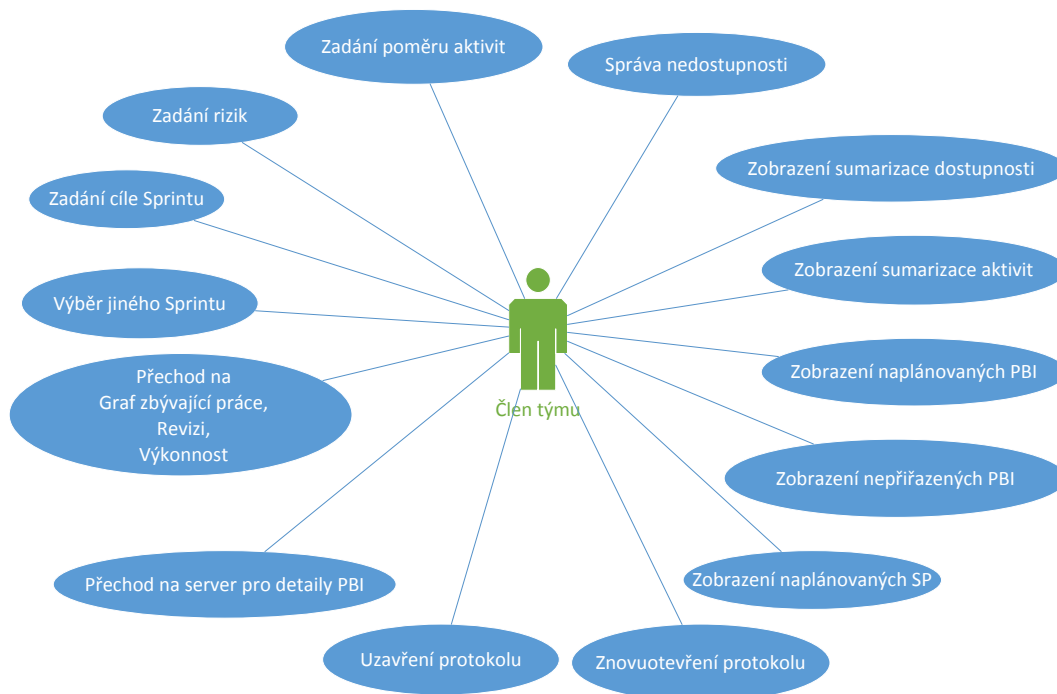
Zadání poměru aktivit

Správa nedostupnosti

Zadání rizik

Zobrazení sumarizace dostupnosti

Zadání cíle Sprintu

Zobrazení sumarizace aktivit

Výběr jiného Sprintu

Zobrazení naplánovaných PBI

Přechod na
Graf zbývající práce,
Revizi,
Výkonnost

Člen týmu

Zobrazení nepřiřazených PBI

Zobrazení naplánovaných SP

Přechod na server pro detaily PBI

Uzavření protokolu

Znovuotevření protokolu